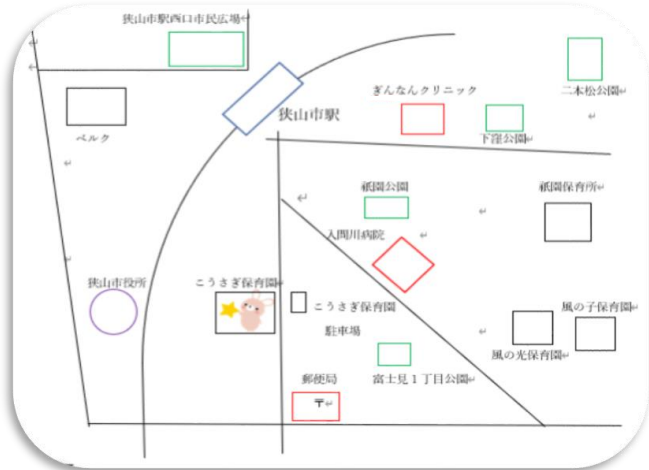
狭山市駅西口市民広場

ぎんなんクリニック

二本松公園

ベルク

狭山市駅

下窪公園

祇園公園

祇園保育所

入間川病院

狭山市役所

こうさぎ保育園

こうさぎ保育園

駐車場

風の子保育園

風の光保育園

郵便局

〒

富士見１丁目公園